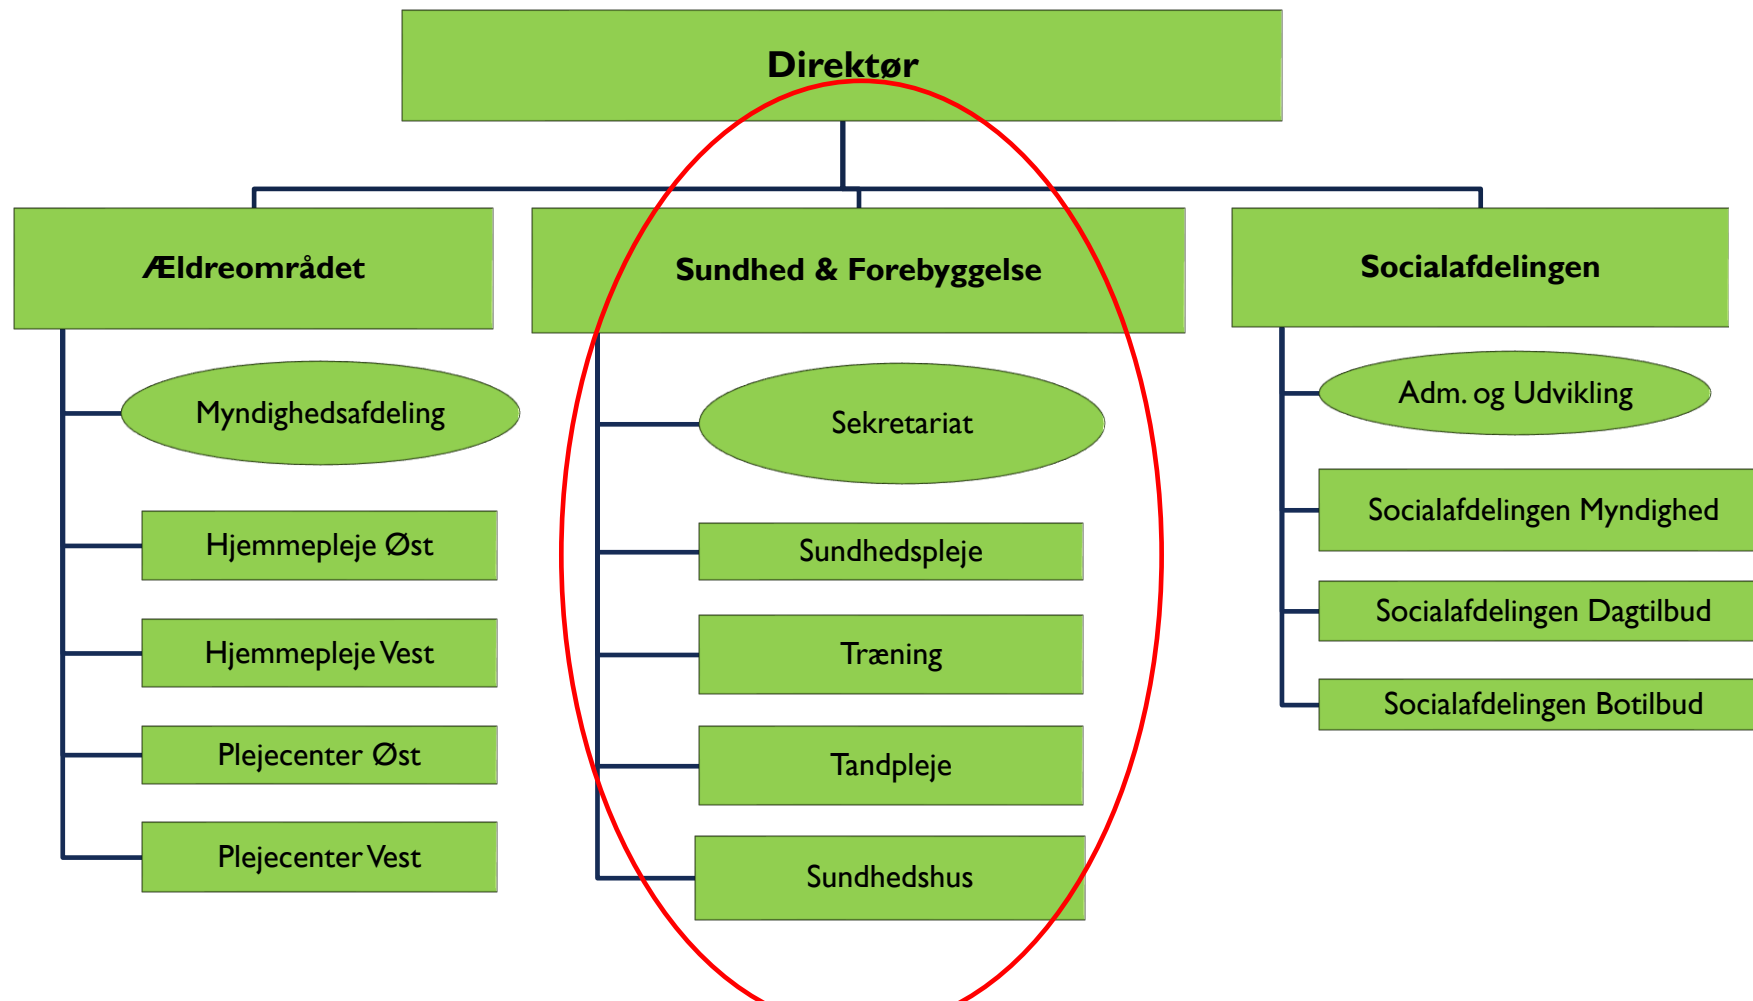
Direktør

Ældreområdet

Myndighedsafdeling

Hjemmepleje Øst

Hjemmepleje Vest

Plejecenter Øst

Plejecenter Vest

Sundhed & Forebyggelse

Sekretariat

Sundhedspleje

Træning

Tandpleje

Sundhedshus

Socialafdelingen

Adm. og Udvikling

Socialafdelingen Myndighed

Socialafdelingen Dagtilbud

Socialafdelingen Botilbud